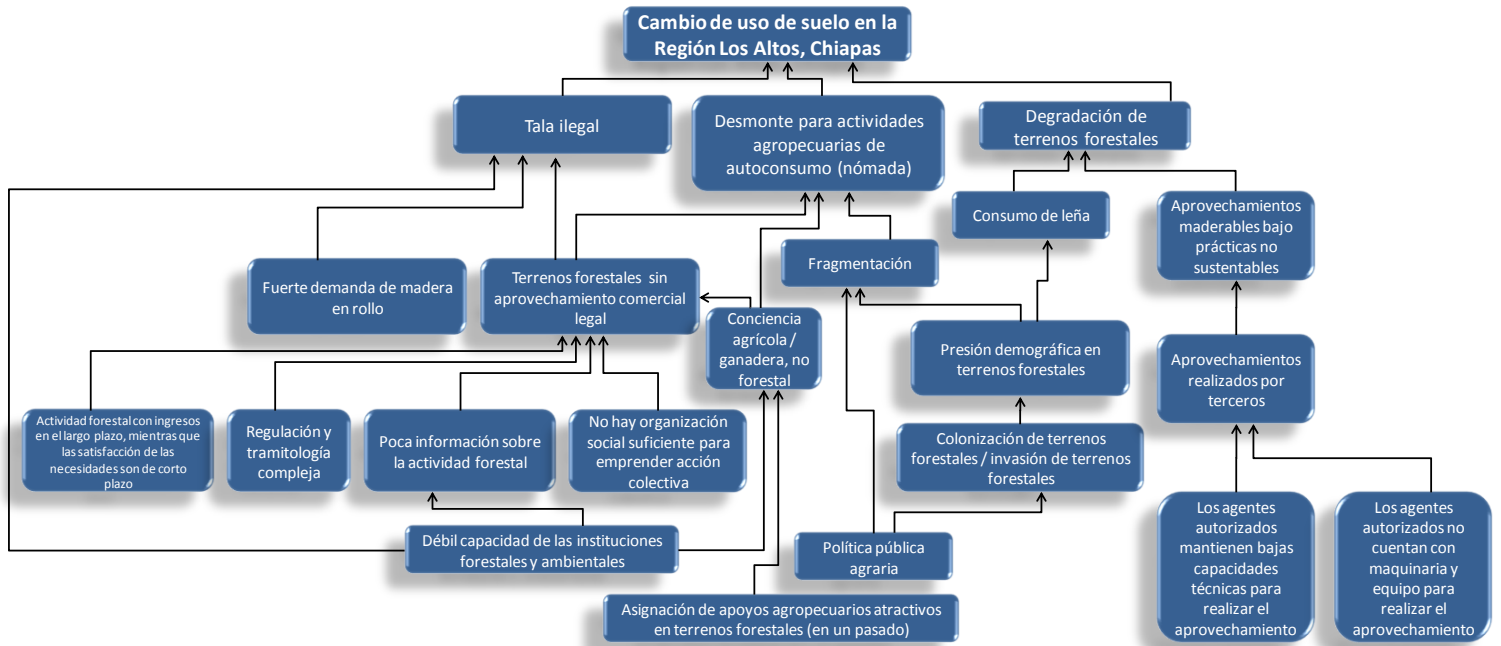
Cambio de uso de suelo en la Región Los Altos, Chiapas

Tala ilegal

Desmonte para actividades agropecuarias de autoconsumo (nómada)

Degradación de terrenos forestales

Consumo de leña

Aprovechamientos maderables bajo prácticas no sustentables

Fragmentación

Fuerte demanda de madera en rollo

Terrenos forestales sin aprovechamiento comercial legal

Conciencia agrícola / ganadera, no forestal

Presión demográfica en terrenos forestales

Aprovechamientos realizados por terceros

Actividad forestal con ingresos en el largo plazo, mientras que las satisfacción de las necesidades son de corto plazo

Regulación y tramitología compleja

Poca información sobre la actividad forestal

No hay organización social suficiente para emprender acción colectiva

Colonización de terrenos forestales / invasión de terrenos forestales

Débil capacidad de las instituciones forestales y ambientales

Política pública agraria

Los agentes autorizados mantienen bajas capacidades técnicas para realizar el aprovechamiento

Los agentes autorizados no cuentan con maquinaria y equipo para realizar el aprovechamiento

Asignación de apoyos agropecuarios atractivos en terrenos forestales (en un pasado)